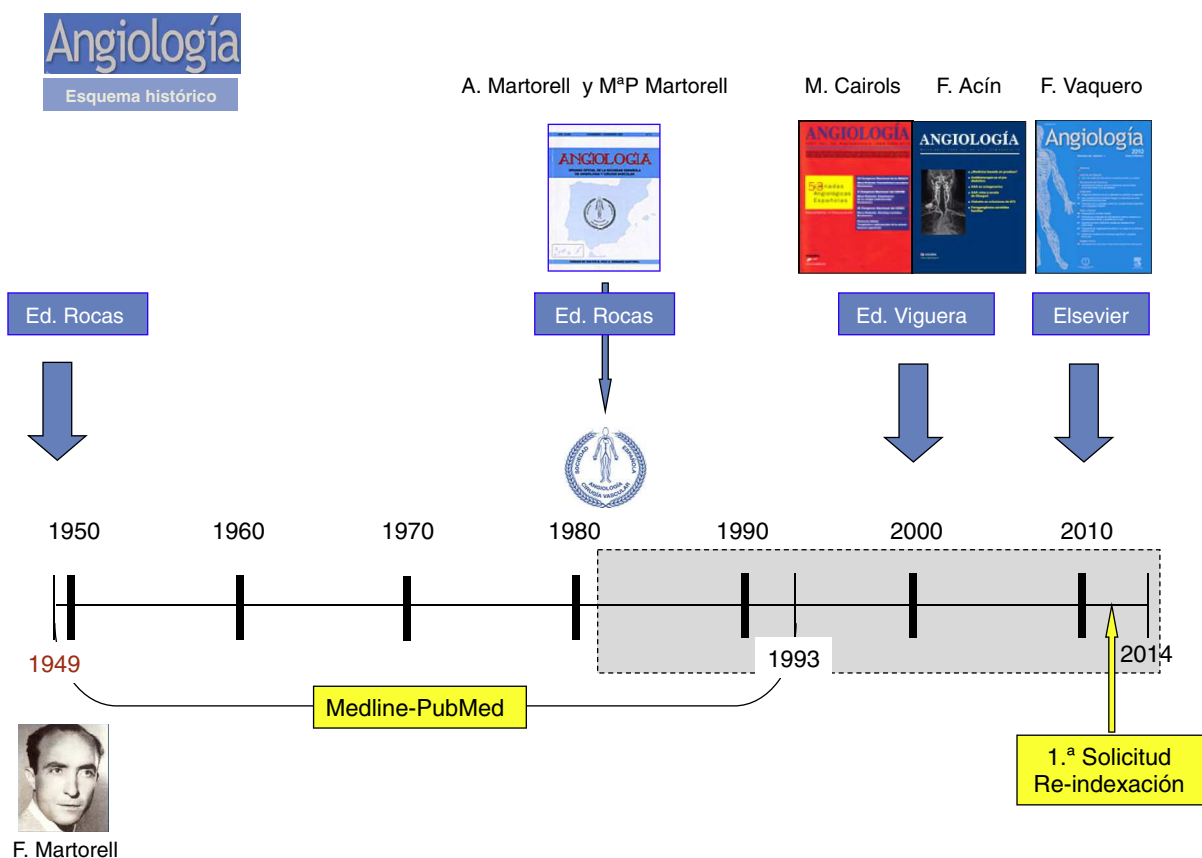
Angiología
Esquema histórico

A. Martorell y MªP Martorell

M. Cairols F. Acín F. Vaquero

ANGIOLOGIA

ANGIOLOGÍA

ANGIOLOGÍA

Angiología

Ed. Rocas

Ed. Rocas

Ed. Viguera

Elsevier

1950 1960 1970 1980 1990 2000 2010

1949

1993

2014

Medline-PubMed

1.ª Solicitud Re-indexación

F. Martorell